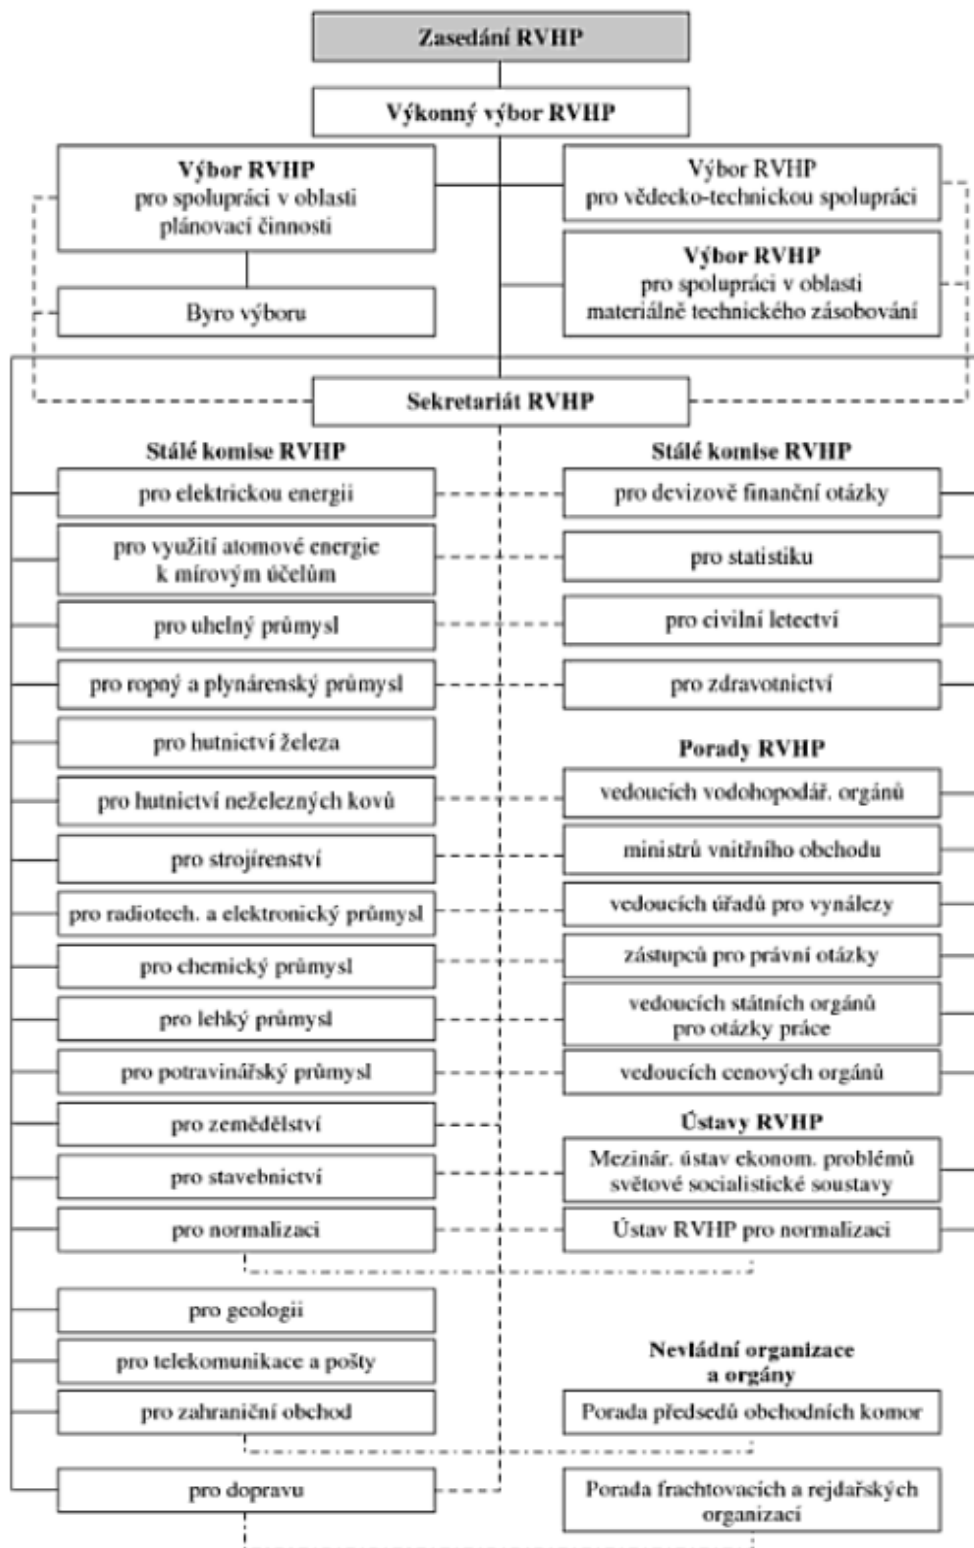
Zasedání RVHP

Výkonný výbor RVHP

Výbor RVHP
pro spolupráci v oblasti plánovací činnosti

Byro výboru

Výbor RVHP
pro vědecko-technickou spolupráci

Výbor RVHP
pro spolupráci v oblasti materiálně technického zásobování

Sekretariát RVHP

Stálé komise RVHP

pro elektrickou energii

pro využití atomové energie k mírovým účelům

pro uhelný průmysl

pro ropný a plynárenský průmysl

pro hutnictví železa

pro hutnictví neželezných kovů

pro strojírenství

pro radiotech. a elektronický průmysl

pro chemický průmysl

pro lehký průmysl

pro potravinářský průmysl

pro zemědělství

pro stavebnictví

pro normalizaci

pro geologii

pro telekomunikace a pošty

pro zahraniční obchod

pro dopravu

Stálé komise RVHP

pro devizově finanční otázky

pro statistiku

pro civilní letectví

pro zdravotnictví

Porady RVHP

vedoucích vodohopodář. orgánů

ministrů vnitřního obchodu

vedoucích úřadů pro vynálezy

zástupců pro právní otázky

vedoucích státních orgánů pro otázky práce

vedoucích cenových orgánů

Ústavy RVHP

Mezinár. ústav ekonom. problémů světové socialistické soustavy

Ústav RVHP pro normalizaci

Nevládní organizace a orgány

Porada předsedů obchodních komor

Porada frachtovacích a rejdařských organizací